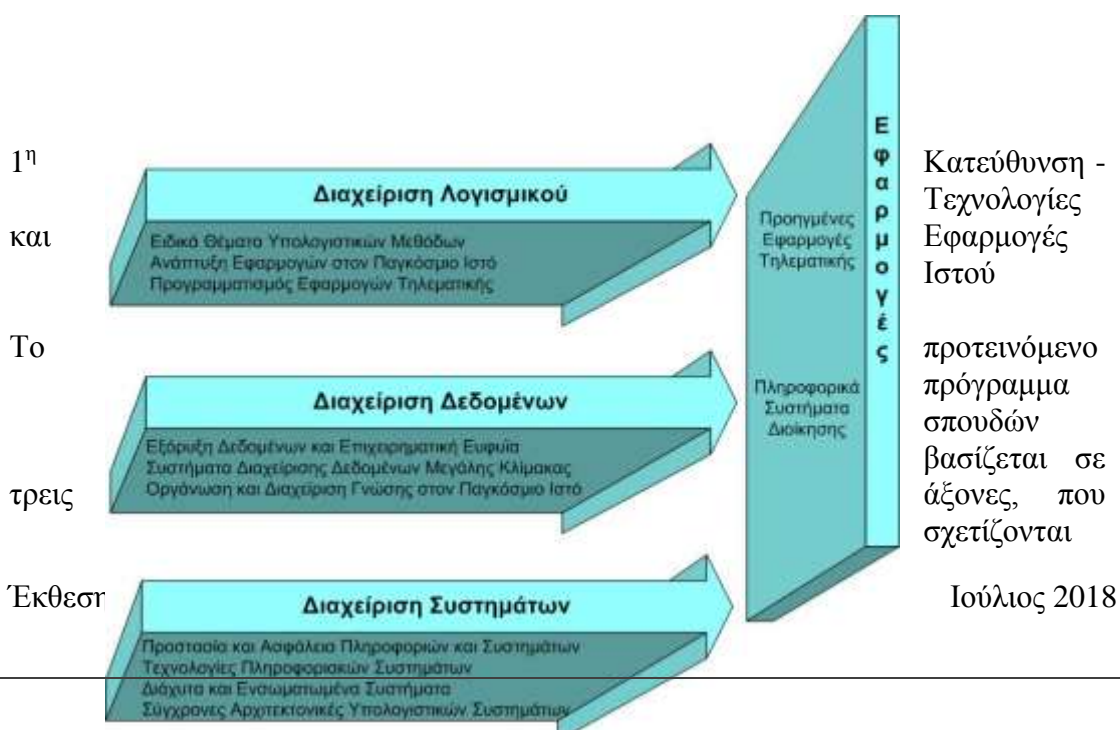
1η Κατεύθυνση - Τεχνολογίες και Εφαρμογές Ιστού

Διαχείριση Λογισμικού
Ειδικά Θέματα Υπολογιστικών Μεθόδων
Ανάπτυξη Εφαρμογών στον Παγκόσμιο Ιστό
Προγραμματισμός Εφαρμογών Τηλεματικής

Εφαρμογές

Προηγμένες Εφαρμογές Τηλεματικής

Πληροφορικά Συστήματα Διοίκησης

Το προτεινόμενο πρόγραμμα σπουδών βασίζεται σε τρεις άξονες, που σχετίζονται

Διαχείριση Δεδομένων
Εξόρυξη Δεδομένων και Επιχειρηματική Ευφυΐα
Συστήματα Διαχείρισης Δεδομένων Μεγάλης Κλίμακας
Οργάνωση και Διαχείριση Γνώσης στον Παγκόσμιο Ιστό

Έκθεσ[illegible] Ιούλιος 2018

Διαχείριση Συστημάτων
Προστασία και Ασφάλεια Πληροφοριών και Συστημάτων
Τεχνολογίες Πληροφοριακών Συστημάτων
Διάχυτα και Ενσωματωμένα Συστήματα
Σύγχρονες Αρχιτεκτονικές Υπολογιστικών Συστημάτων